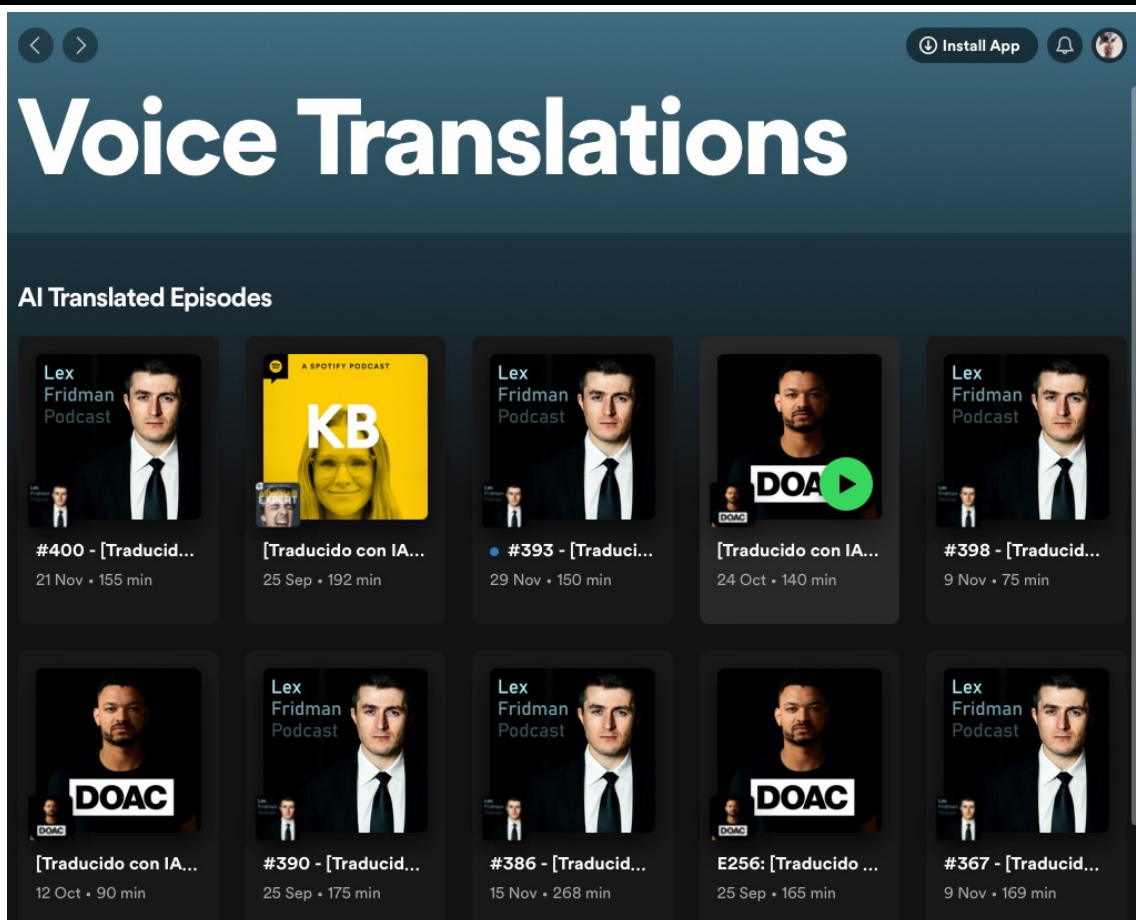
Install App

Voice Translations

AI Translated Episodes

Lex Fridman Podcast

#400 - [Traducid...

21 Nov • 155 min

A SPOTIFY PODCAST

KB

EXPERT

[Traducido con IA...

25 Sep • 192 min

Lex Fridman Podcast

#393 - [Traduci...

29 Nov • 150 min

DOAC

DOAC

[Traducido con IA...

24 Oct • 140 min

Lex Fridman Podcast

#398 - [Traducid...

9 Nov • 75 min

DOAC

DOAC

[Traducido con IA...

12 Oct • 90 min

Lex Fridman Podcast

#390 - [Traducid...

25 Sep • 175 min

Lex Fridman Podcast

#386 - [Traducid...

15 Nov • 268 min

DOAC

DOAC

E256: [Traducido ...

25 Sep • 165 min

Lex Fridman Podcast

#367 - [Traducid...

9 Nov • 169 min